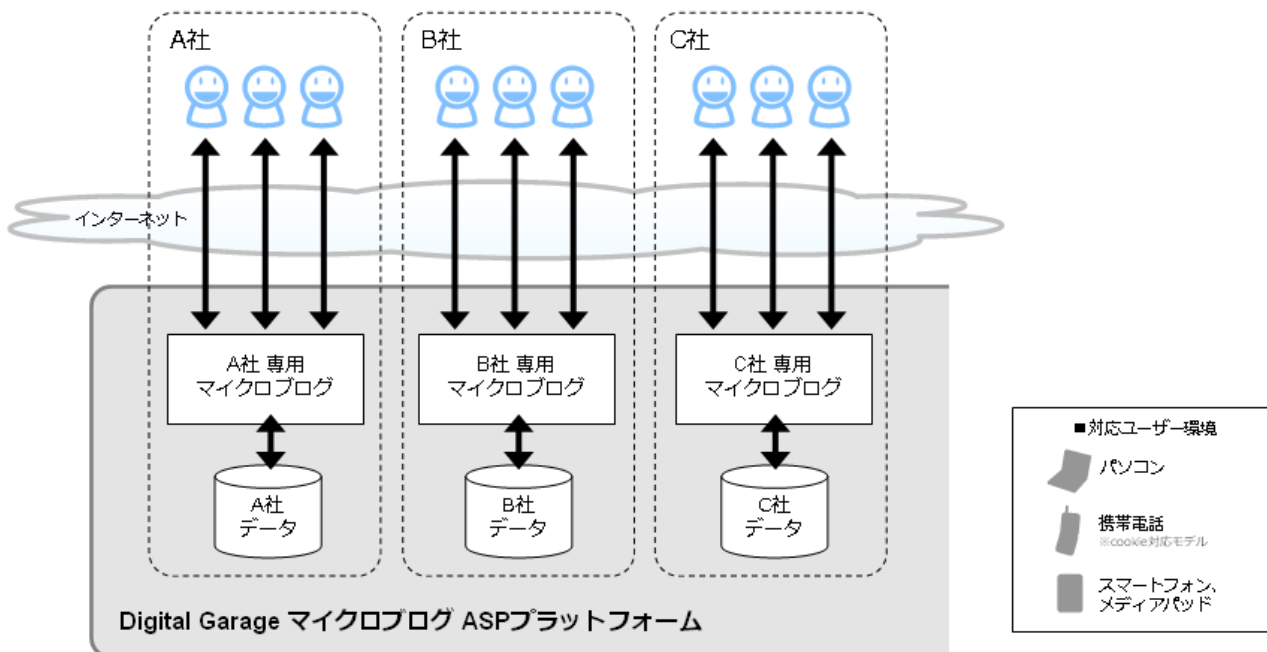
A社

B社

C社

インターネット

A社 専用
マイクロブログ

B社 専用
マイクロブログ

C社 専用
マイクロブログ

A社
データ

B社
データ

C社
データ

Digital Garage マイクロブログ ASPプラットフォーム

■対応ユーザー環境

パソコン

携帯電話
※cookie対応モデル

スマートフォン、
メディアパッド